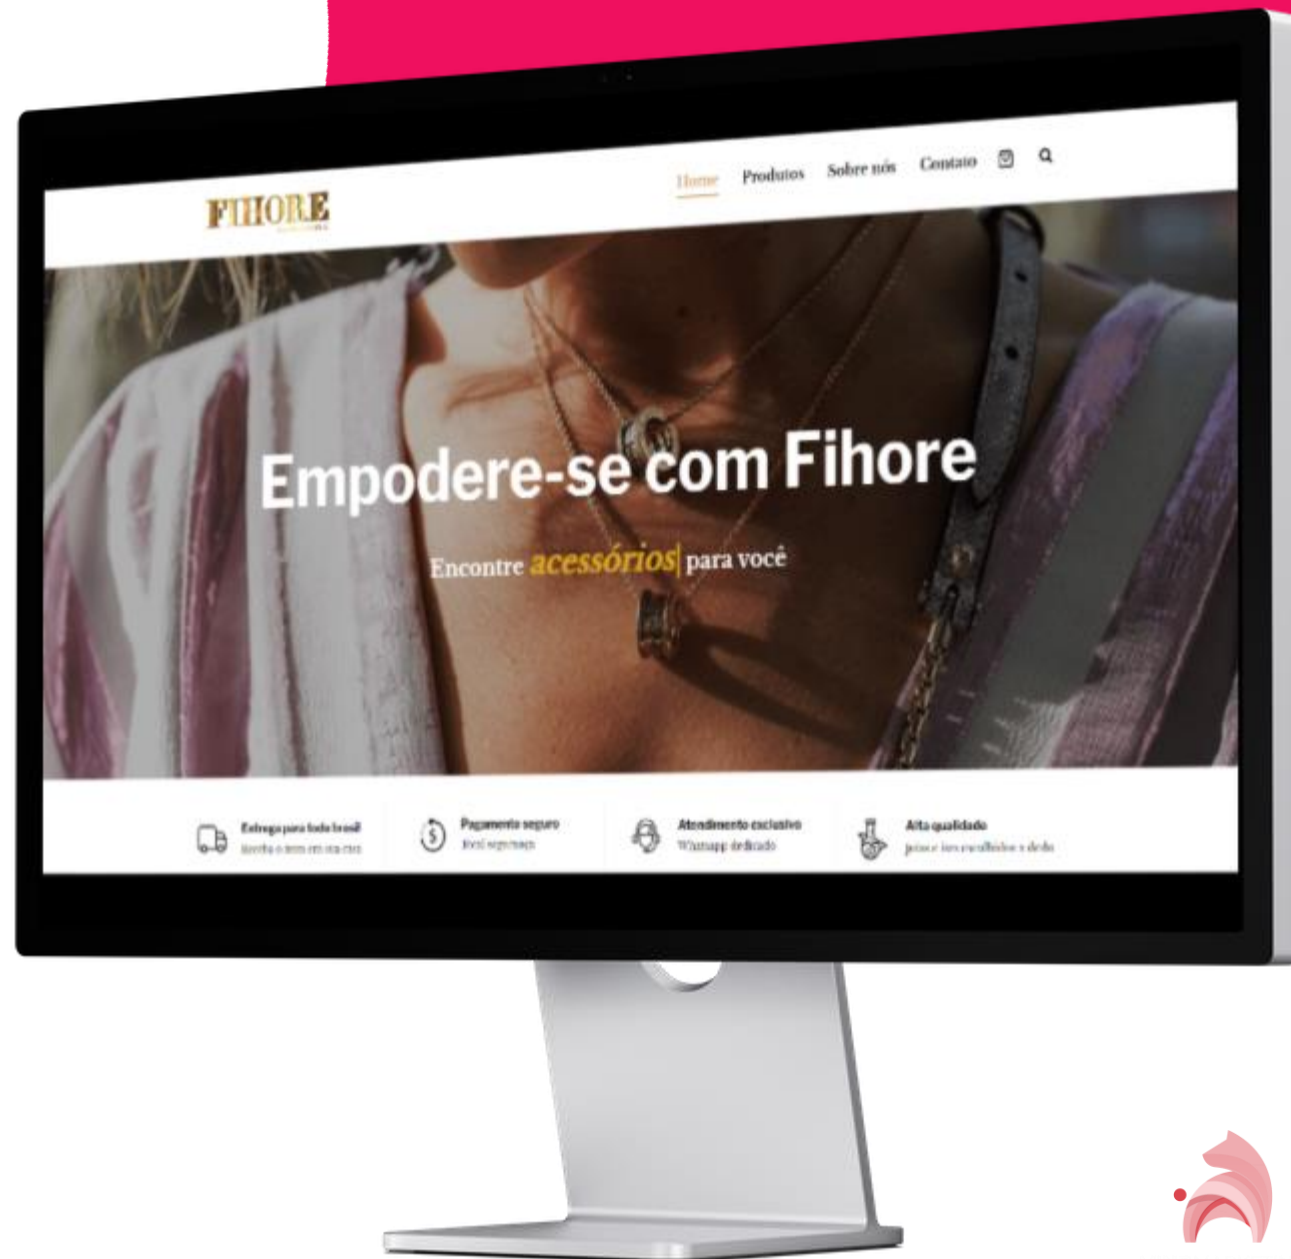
FIHORE
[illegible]

Home Produtos Sobre nós Contato

Empodere-se com Fihore

Encontre acessórios| para você

Entrega para todo brasil
Receba o item em sua casa

Pagamento seguro
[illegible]

Atendimento exclusivo
Whatsapp dedicado

Alta qualidade
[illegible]